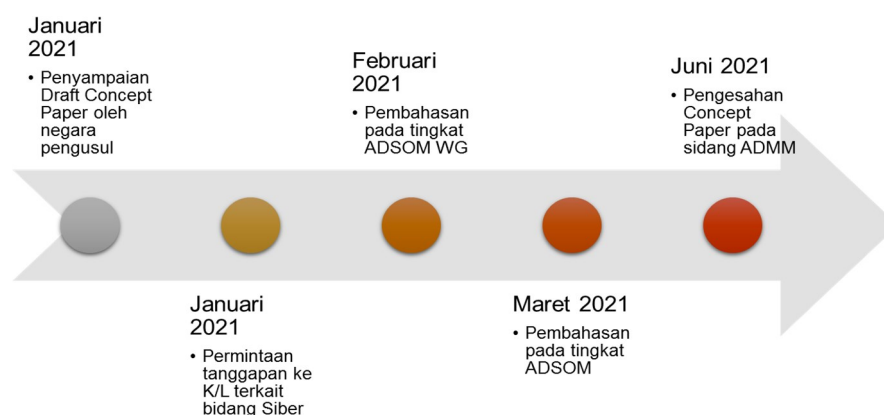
Januari 2021

• Penyampaian Draft Concept Paper oleh negara pengusul

Januari 2021

• Permintaan tanggapan ke K/L terkait bidang Siber

Februari 2021

• Pembahasan pada tingkat ADSOM WG

Maret 2021

• Pembahasan pada tingkat ADSOM

Juni 2021

• Pengesahan Concept Paper pada sidang ADMM